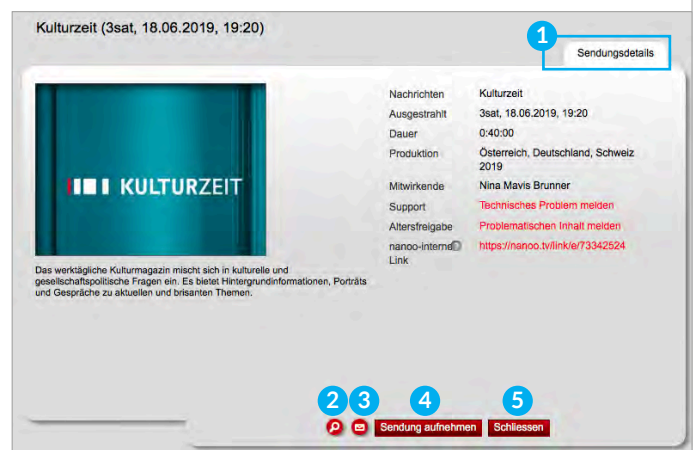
Kulturzeit (3sat, 18.06.2019, 19:20)

1

Sendungsdetails

KULTURZEIT

Das werktägliche Kulturmagazin mischt sich in kulturelle und gesellschaftspolitische Fragen ein. Es bietet Hintergrundinformationen, Porträts und Gespräche zu aktuellen und brisanten Themen.

| | |
|---|---|
| Nachrichten | Kulturzeit |
| Ausgestrahlt | 3sat, 18.06.2019, 19:20 |
| Dauer | 0:40:00 |
| Produktion | Österreich, Deutschland, Schweiz 2019 |
| Mitwirkende | Nina Mavis Brunner |
| Support | Technisches Problem melden |
| Altersfreigabe | Problematischen Inhalt melden |
| nanoo-interne Link | https://nanoo.tv/link/e/73342524 |

2 3 4 5

Sendung aufnehmen

Schliessen